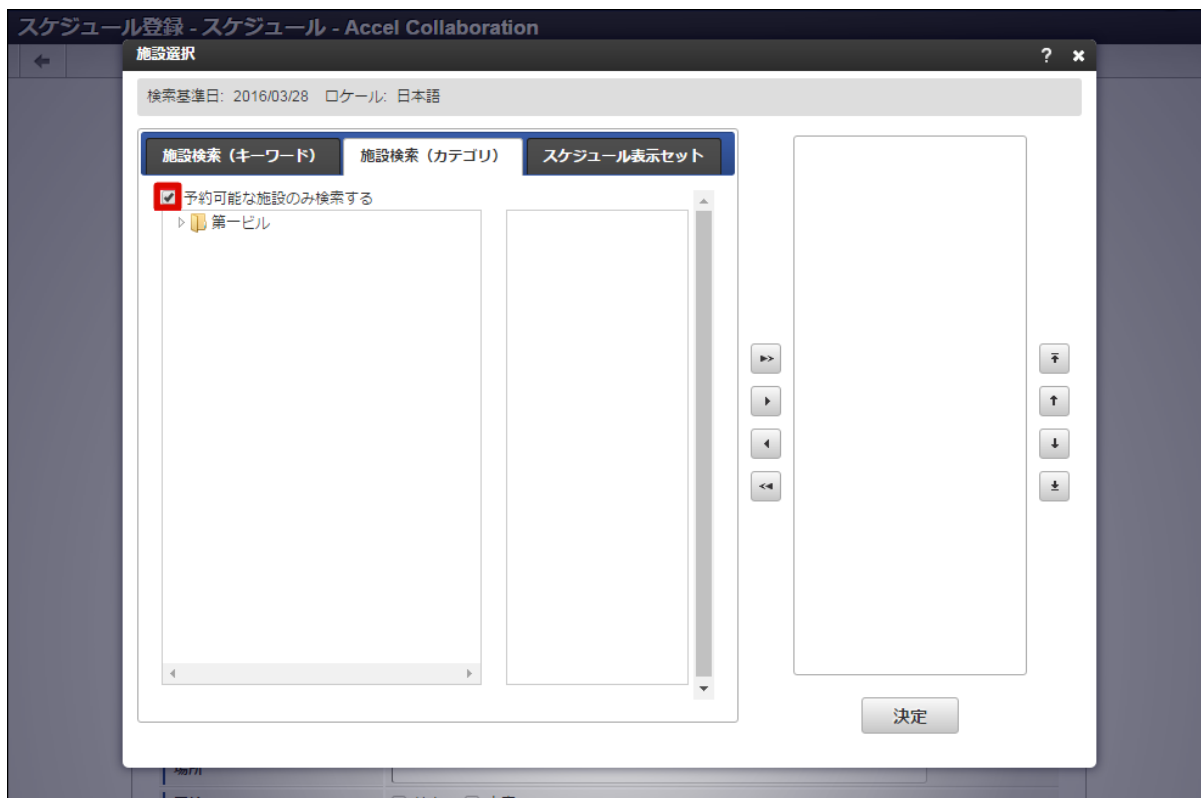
スケジュール登録 - スケジュール - Accel Collaboration

施設選択

? ✖

検索基準日: 2016/03/28 ロケール: 日本語

施設検索（キーワード）

施設検索（カテゴリ）

スケジュール表示セット

予約可能な施設のみ検索する

第一ビル

決定

場所